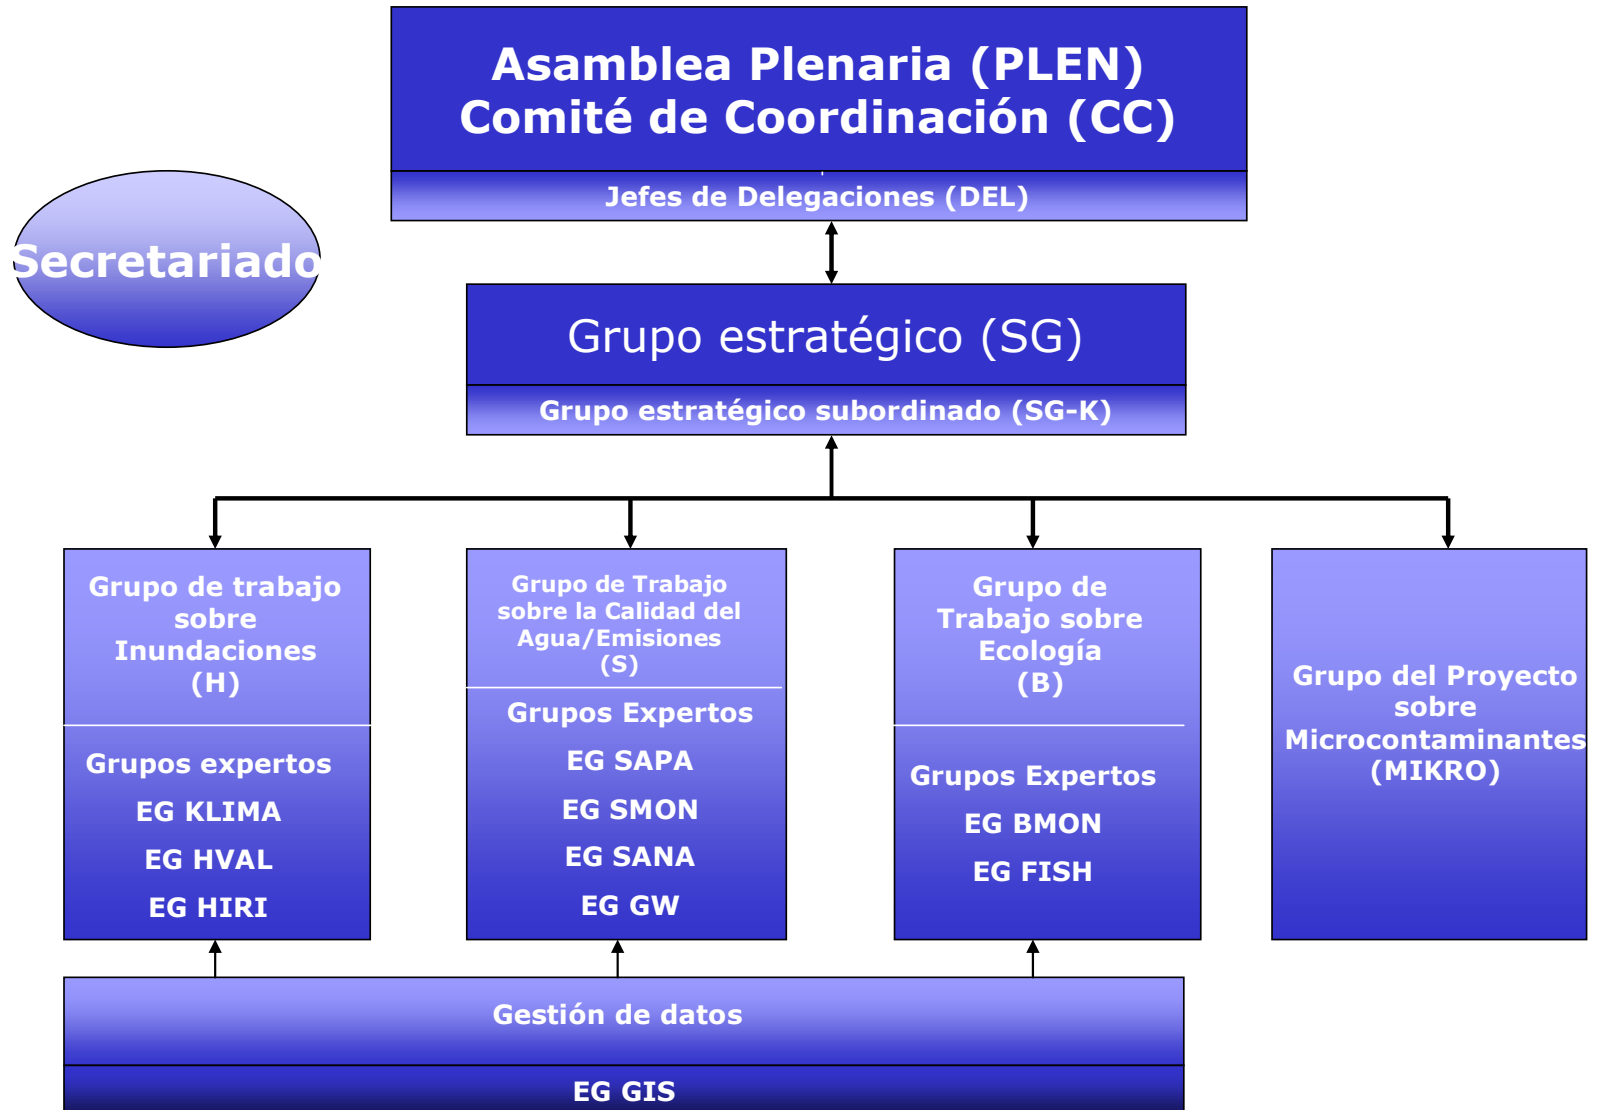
Asamblea Plenaria (PLEN)
Comité de Coordinación (CC)

Jefes de Delegaciones (DEL)

Secretariado

Grupo estratégico (SG)

Grupo estratégico subordinado (SG-K)

Grupo de trabajo sobre Inundaciones (H)

Grupos expertos

EG KLIMA

EG HVAL

EG HIRI

Grupo de Trabajo sobre la Calidad del Agua/Emisiones (S)

Grupos Expertos

EG SAPA

EG SMON

EG SANA

EG GW

Grupo de Trabajo sobre Ecología (B)

Grupos Expertos

EG BMON

EG FISH

Grupo del Proyecto sobre Microcontaminantes (MIKRO)

Gestión de datos

EG GIS